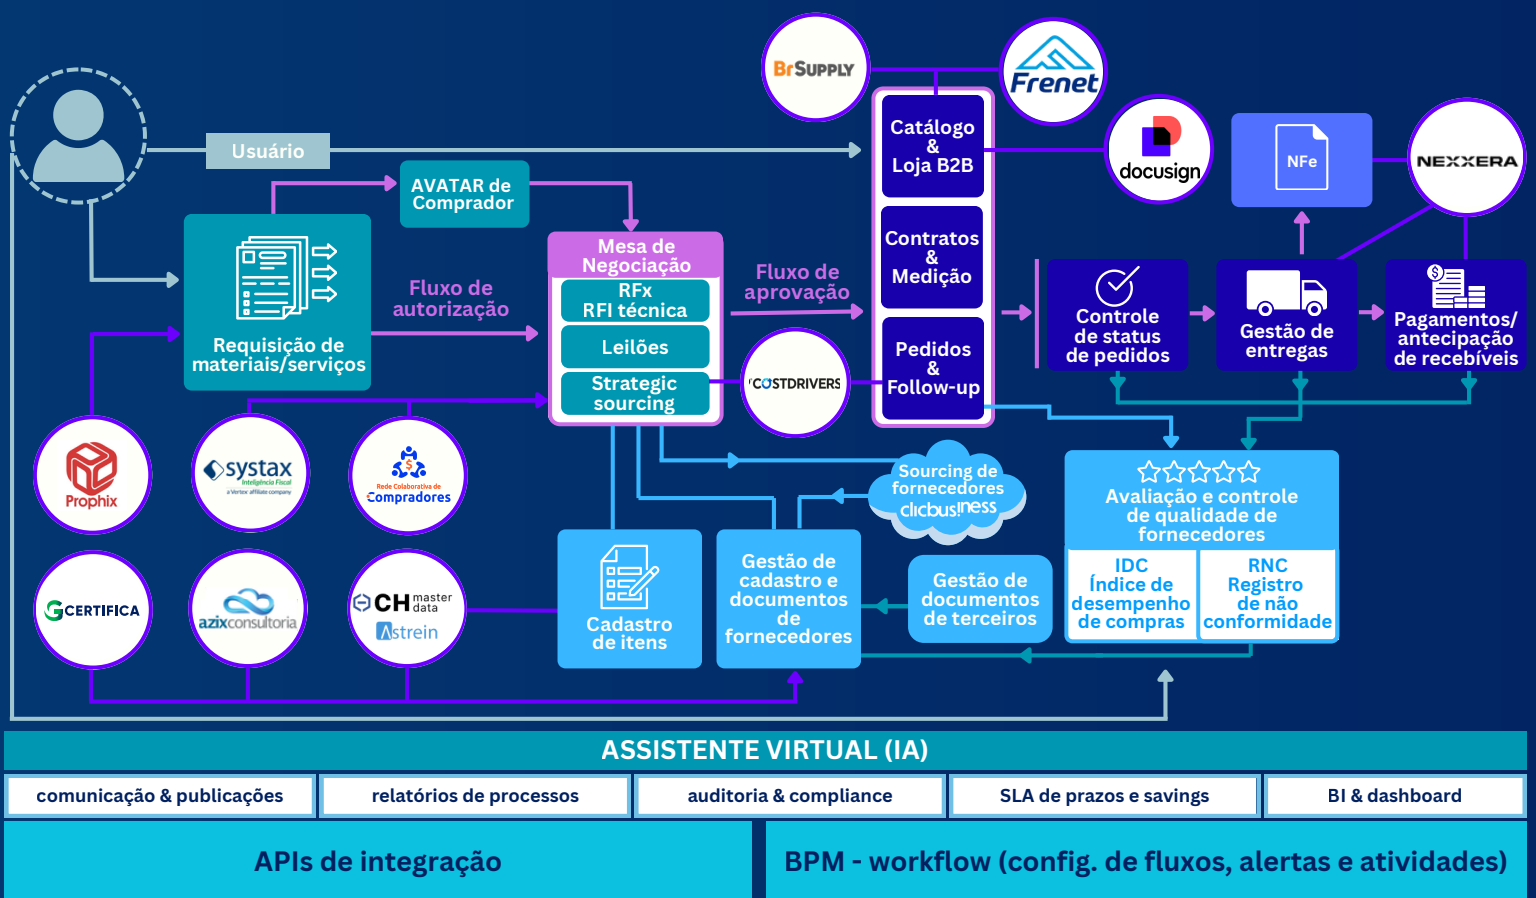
BrSupply
Frenet
Usuário
Catálogo & Loja B2B
docusign
NFe
NEXXERA
AVATAR de Comprador
Mesa de Negociação
RFx RFI técnica
Leilões
Strategic sourcing
Fluxo de autorização
Fluxo de aprovação
Contratos & Medição
Pedidos & Follow-up
COSTDRIVERS
Requisição de materiais/serviços
Controle de status de pedidos
Gestão de entregas
Pagamentos/ antecipação de recebíveis
Prophix
systax Inteligência Fiscal a Vertex affiliate company
Rede Colaborativa de Compradores
Sourcing de fornecedores clicbusiness
Avaliação e controle de qualidade de fornecedores
IDC Índice de desempenho de compras
RNC Registro de não conformidade
CERTIFICA
azixconsultoria
CH master data
Astrein
Cadastro de itens
Gestão de cadastro e documentos de fornecedores
Gestão de documentos de terceiros
ASSISTENTE VIRTUAL (IA)
| comunicação & publicações | relatórios de processos | auditoria & compliance | SLA de prazos e savings | BI & dashboard |
|---|---|---|---|---|

APIs de integração
BPM - workflow (config. de fluxos, alertas e atividades)